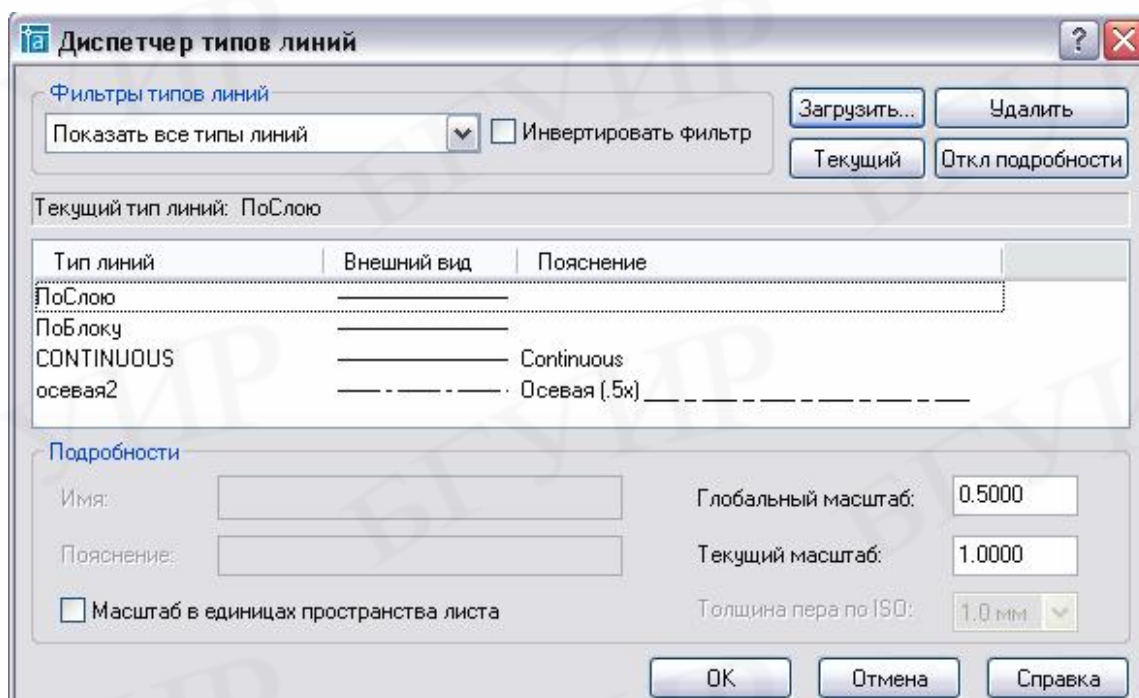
Диспетчер типов линий

Фильтры типов линий
Показать все типы линий
Инвертировать фильтр
Загрузить...
Удалить
Текущий
Откл подробности

Текущий тип линий: ПоСлою

| Тип линий | Внешний вид | Пояснение |
|---|---|---|
| ПоСлою | | |
| ПоБлоку | | |
| CONTINUOUS | | Continuous |
| осевая2 | | Осевая (.5x) |

Подробности
Имя:
Пояснение:
Масштаб в единицах пространства листа
Глобальный масштаб: 0.5000
Текущий масштаб: 1.0000
Толщина пера по ISO: 1.0 мм

OK
Отмена
Справка

БГУИР